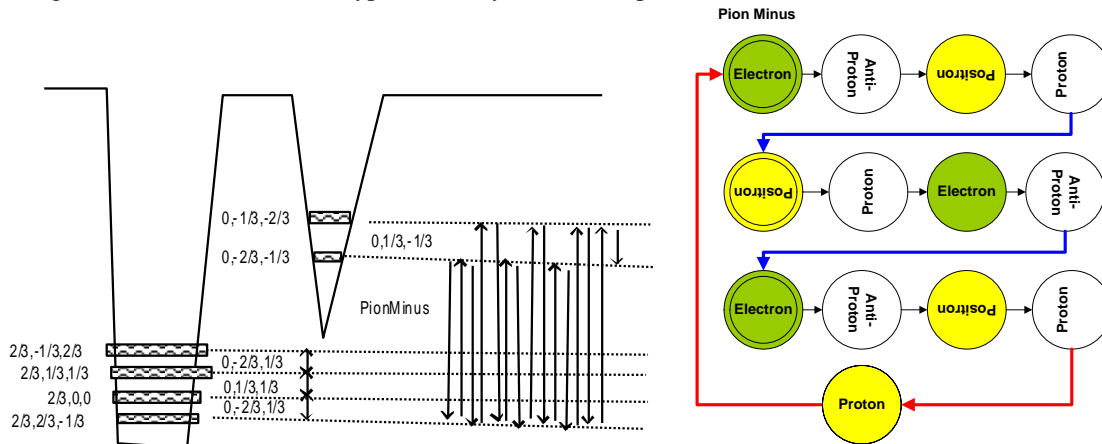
Pion Minus

0,-1/3,-2/3
0,1/3,-1/3
0,-2/3,-1/3
PionMinus
2/3,-1/3,2/3
2/3,1/3,1/3
2/3,0,0
2/3,2/3,-1/3
0,-2/3,1/3
0,1/3,1/3
0,-2/3,1/3

Electron
Anti-Proton
Positron
Proton
Positron
Proton
Electron
Anti-Proton
Electron
Anti-Proton
Positron
Proton
Proton